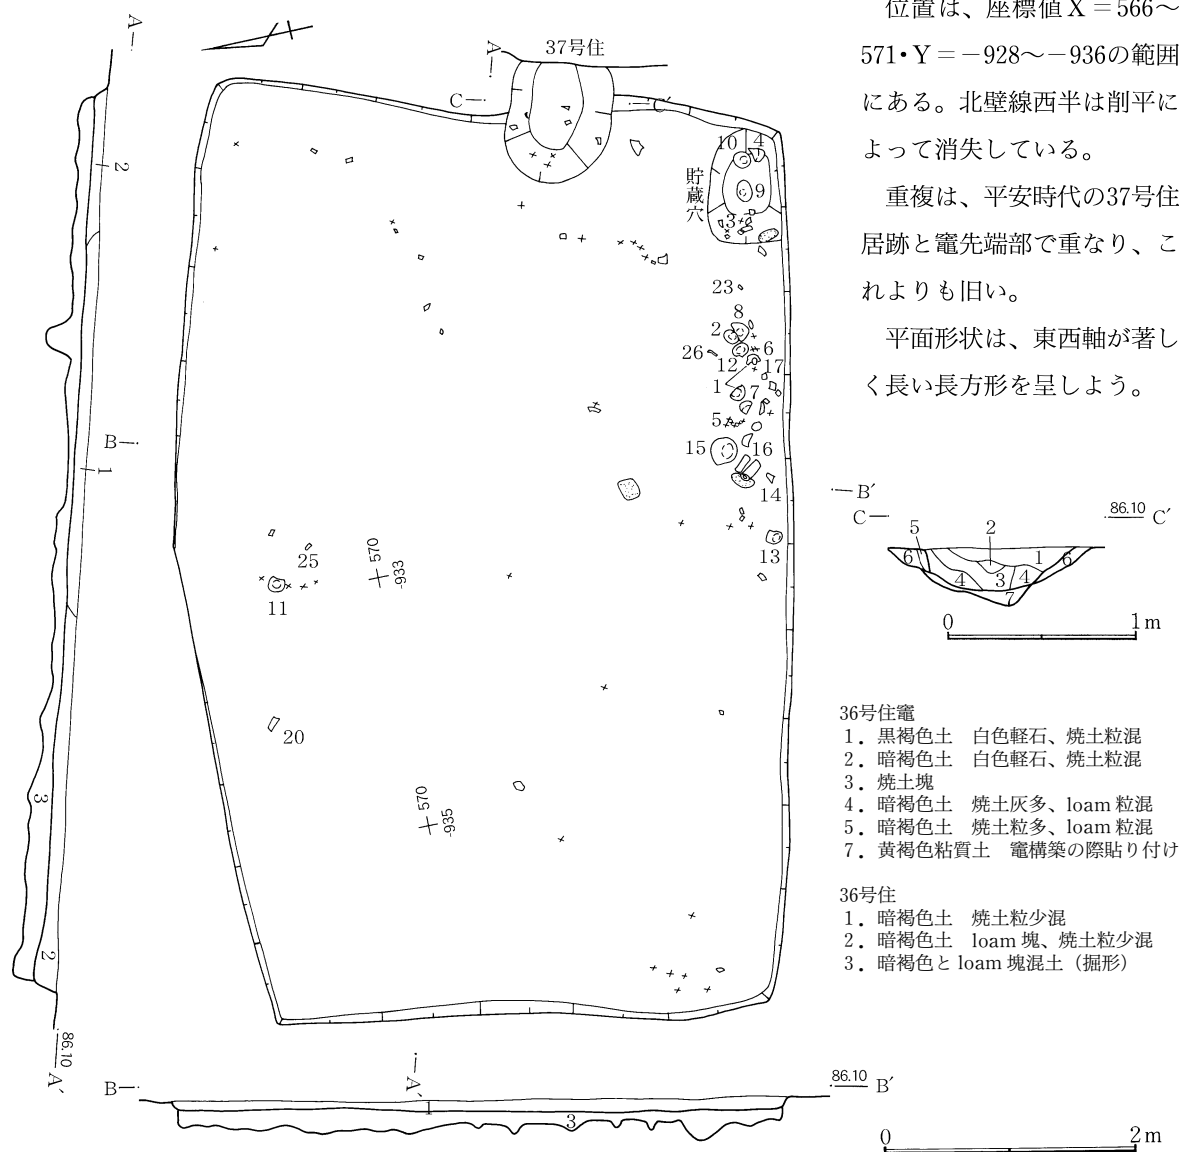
位置は、座標値 X = 566〜571・Y = −928〜−936の範囲にある。北壁線西半は削平によって消失している。

重複は、平安時代の37号住居跡と竈先端部で重なり、これよりも旧い。

平面形状は、東西軸が著しく長い長方形を呈しよう。

A
2
B
1
3
2
86.10
A′
37号住
A
C
C′
10
4
貯蔵穴
9
3
23
8
2
26
6
12
17
1
7
5
15
16
14
13
25
570
-933
11
20
570
-935
B
A′
1
3
86.10 B′
B′
C
5
2
86.10 C′
6
1
6
4
3
4
7
0
1 m

36号住竈
1．黒褐色土　白色軽石、焼土粒混
2．暗褐色土　白色軽石、焼土粒混
3．焼土塊
4．暗褐色土　焼土灰多、loam 粒混
5．暗褐色土　焼土粒多、loam 粒混
7．黄褐色粘質土　竈構築の際貼り付け

36号住
1．暗褐色土　焼土粒少混
2．暗褐色土　loam 塊、焼土粒少混
3．暗褐色と loam 塊混土（掘形）

0
2 m